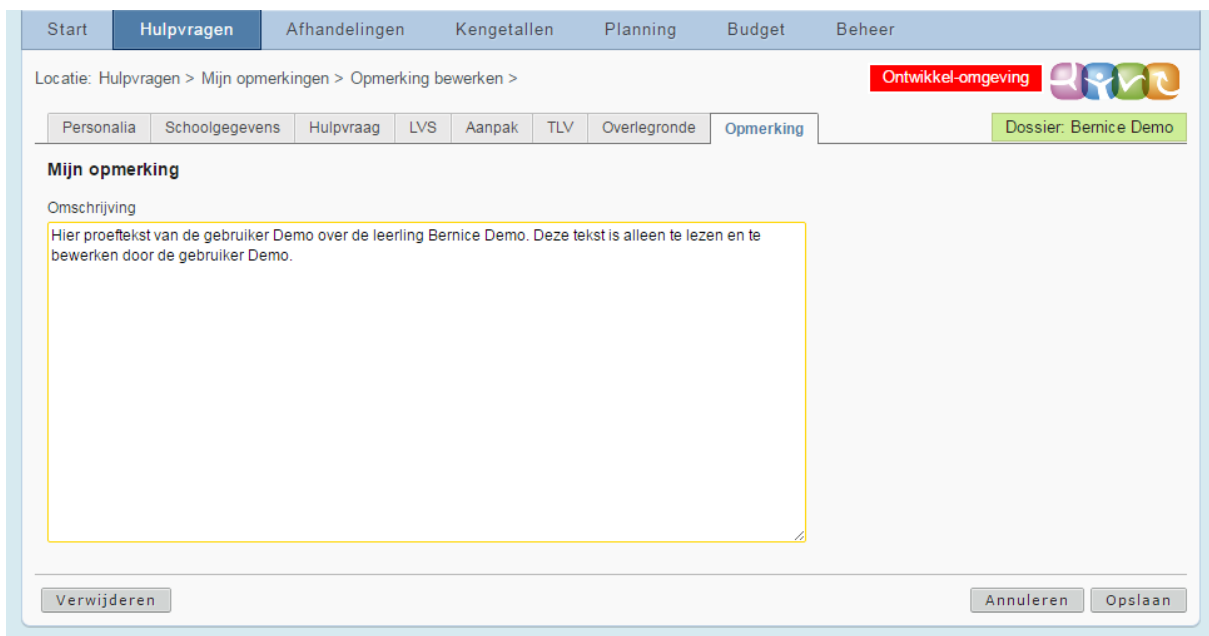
Start | Hulpvragen | Afhandelingen | Kengetallen | Planning | Budget | Beheer

Locatie: Hulpvragen > Mijn opmerkingen > Opmerking bewerken >

Ontwikkel-omgeving

Personalia | Schoolgegevens | Hulpvraag | LVS | Aanpak | TLV | Overlegronde | Opmerking

Dossier: Bernice Demo

Mijn opmerking

Omschrijving

Hier proeftekst van de gebruiker Demo over de leerling Bernice Demo. Deze tekst is alleen te lezen en te bewerken door de gebruiker Demo.

Verwijderen

Annuleren | Opslaan